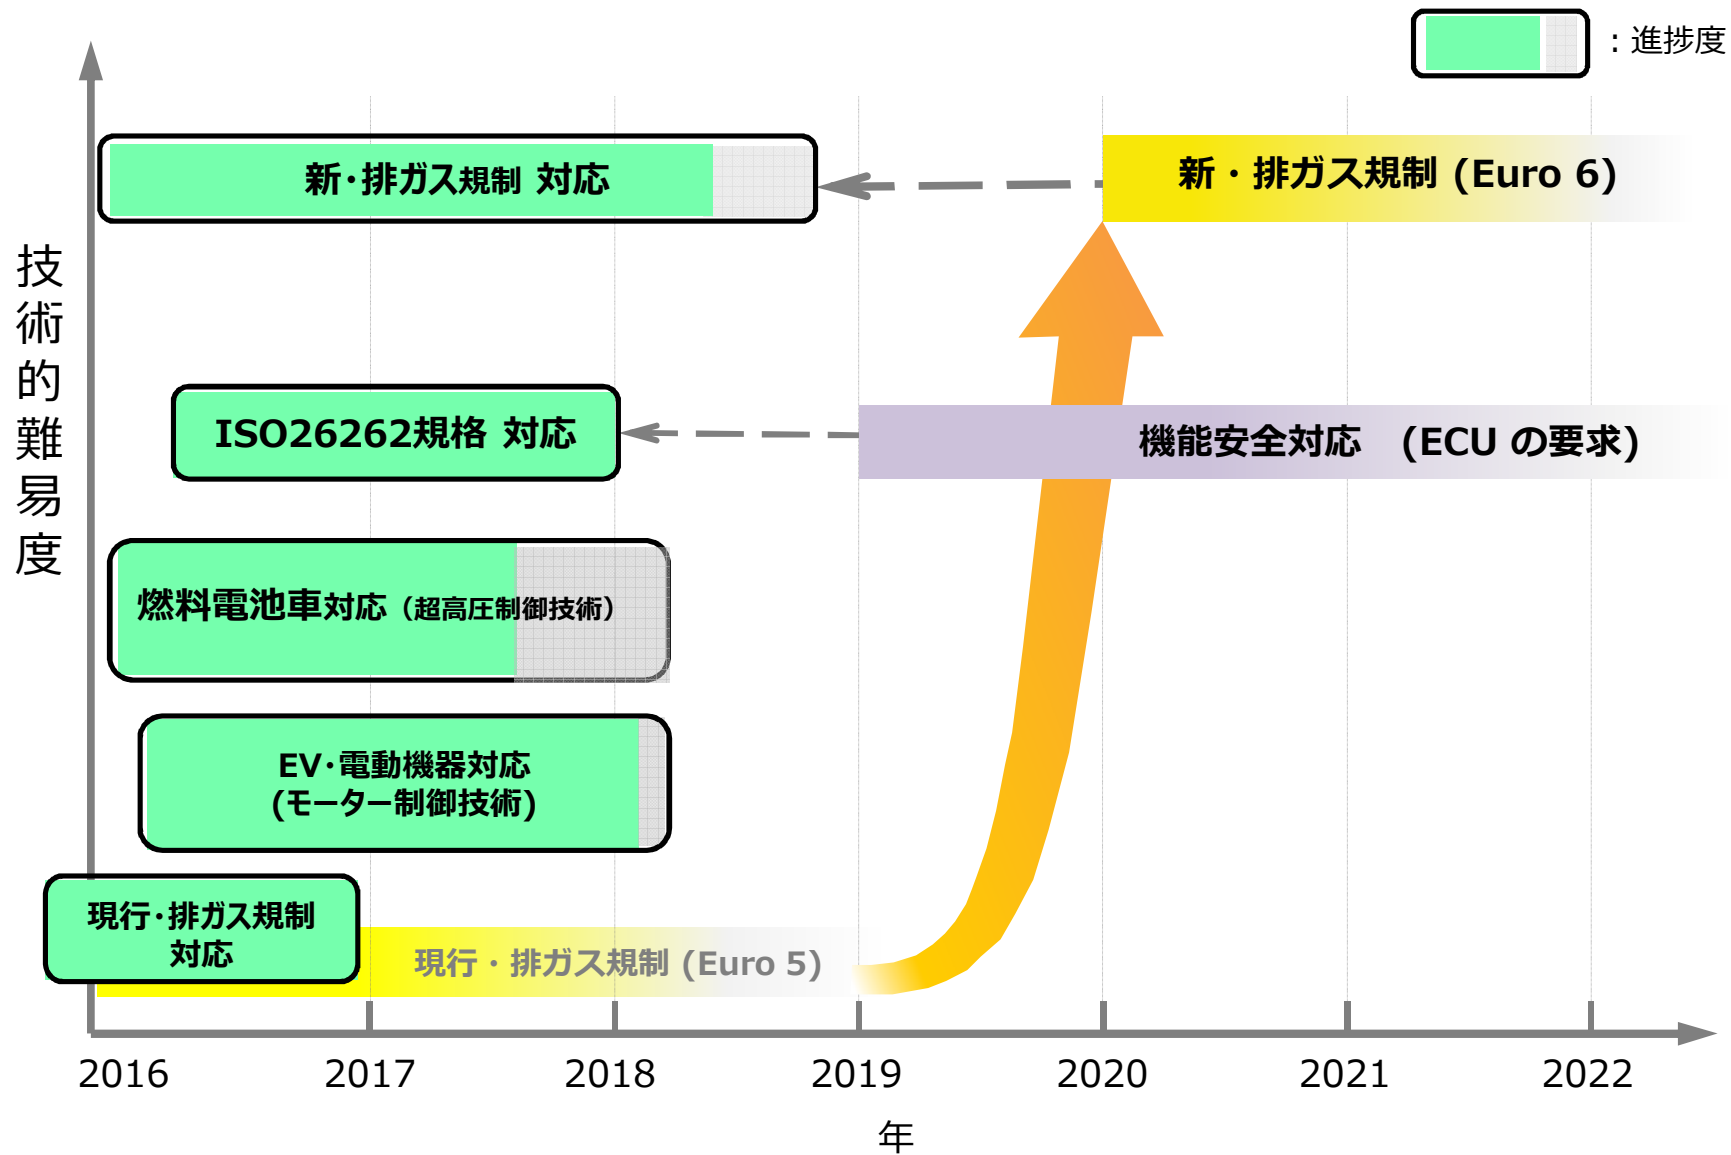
：進捗度

技術的難易度

新・排ガス規制 対応

新・排ガス規制（Euro 6）

ISO26262規格 対応

機能安全対応　（ECU の要求）

燃料電池車対応（超高圧制御技術）

EV・電動機器対応
(モーター制御技術)

現行・排ガス規制
対応

現行・排ガス規制（Euro 5）

2016
2017
2018
2019
2020
2021
2022

年